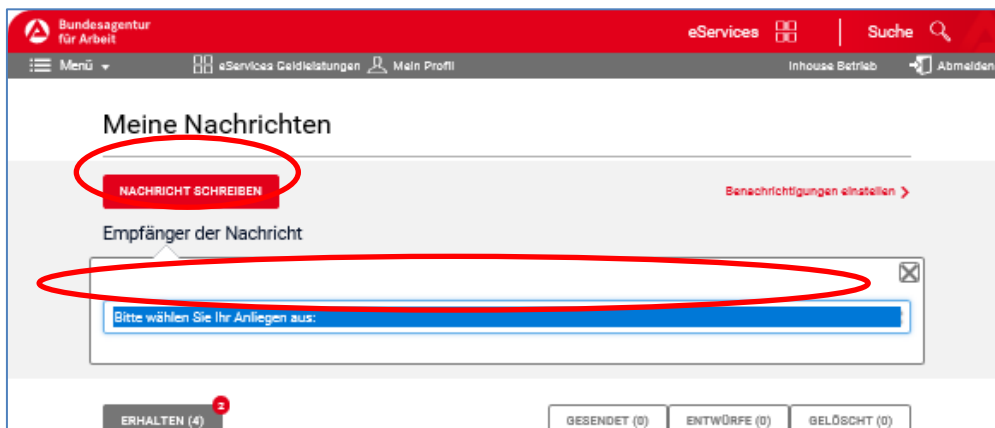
Bundesagentur für Arbeit

eServices

Suche

Menü

eServices Geldleistungen

Mein Profil

Inhouse Betrieb

Abmelden

Meine Nachrichten

NACHRICHT SCHREIBEN

Benachrichtigungen einstellen

Empfänger der Nachricht

Bitte wählen Sie Ihr Anliegen aus:

ERHALTEN (4)

2

GESENDET (0)

ENTWÜRFE (0)

GELÖSCHT (0)